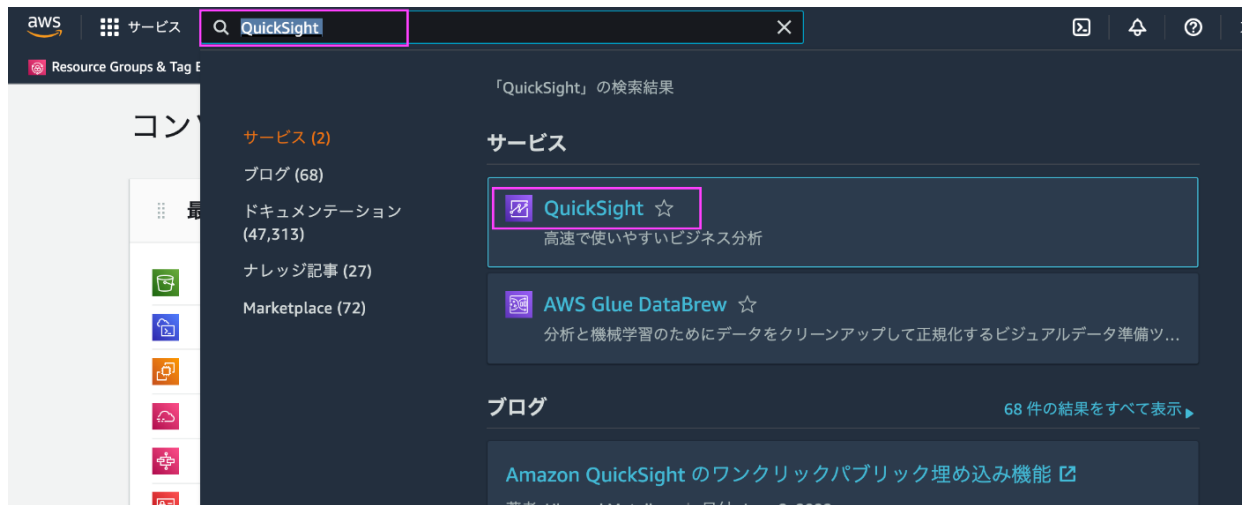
aws
サービス
QuickSight

Resource Groups & Tag E

コン

最

「QuickSight」の検索結果

サービス (2)
ブログ (68)
ドキュメンテーション (47,313)
ナレッジ記事 (27)
Marketplace (72)

サービス

QuickSight ☆
高速で使いやすいビジネス分析

AWS Glue DataBrew ☆
分析と機械学習のためにデータをクリーンアップして正規化するビジュアルデータ準備ツ…

ブログ
68 件の結果をすべて表示

Amazon QuickSight のワンクリックパブリック埋め込み機能

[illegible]